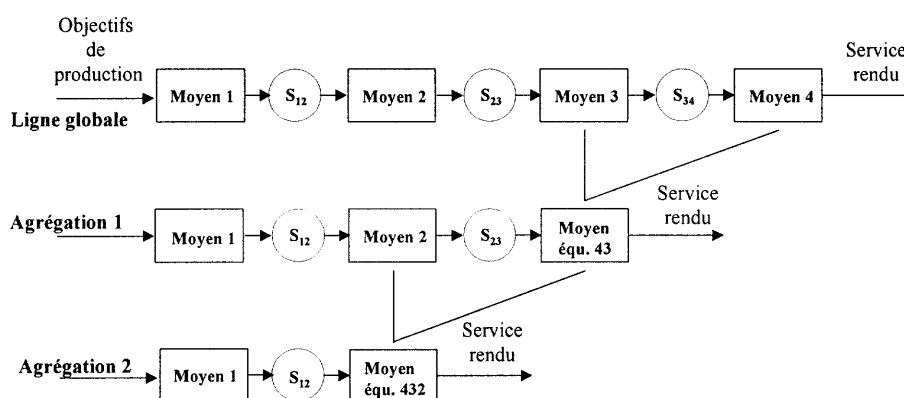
Objectifs de production

Ligne globale

Moyen 1

$S_{12}$

Moyen 2

$S_{23}$

Moyen 3

$S_{34}$

Moyen 4

Service rendu

Agrégation 1

Moyen 1

$S_{12}$

Moyen 2

$S_{23}$

Moyen équ. 43

Service rendu

Agrégation 2

Moyen 1

$S_{12}$

Moyen équ. 432

Service rendu